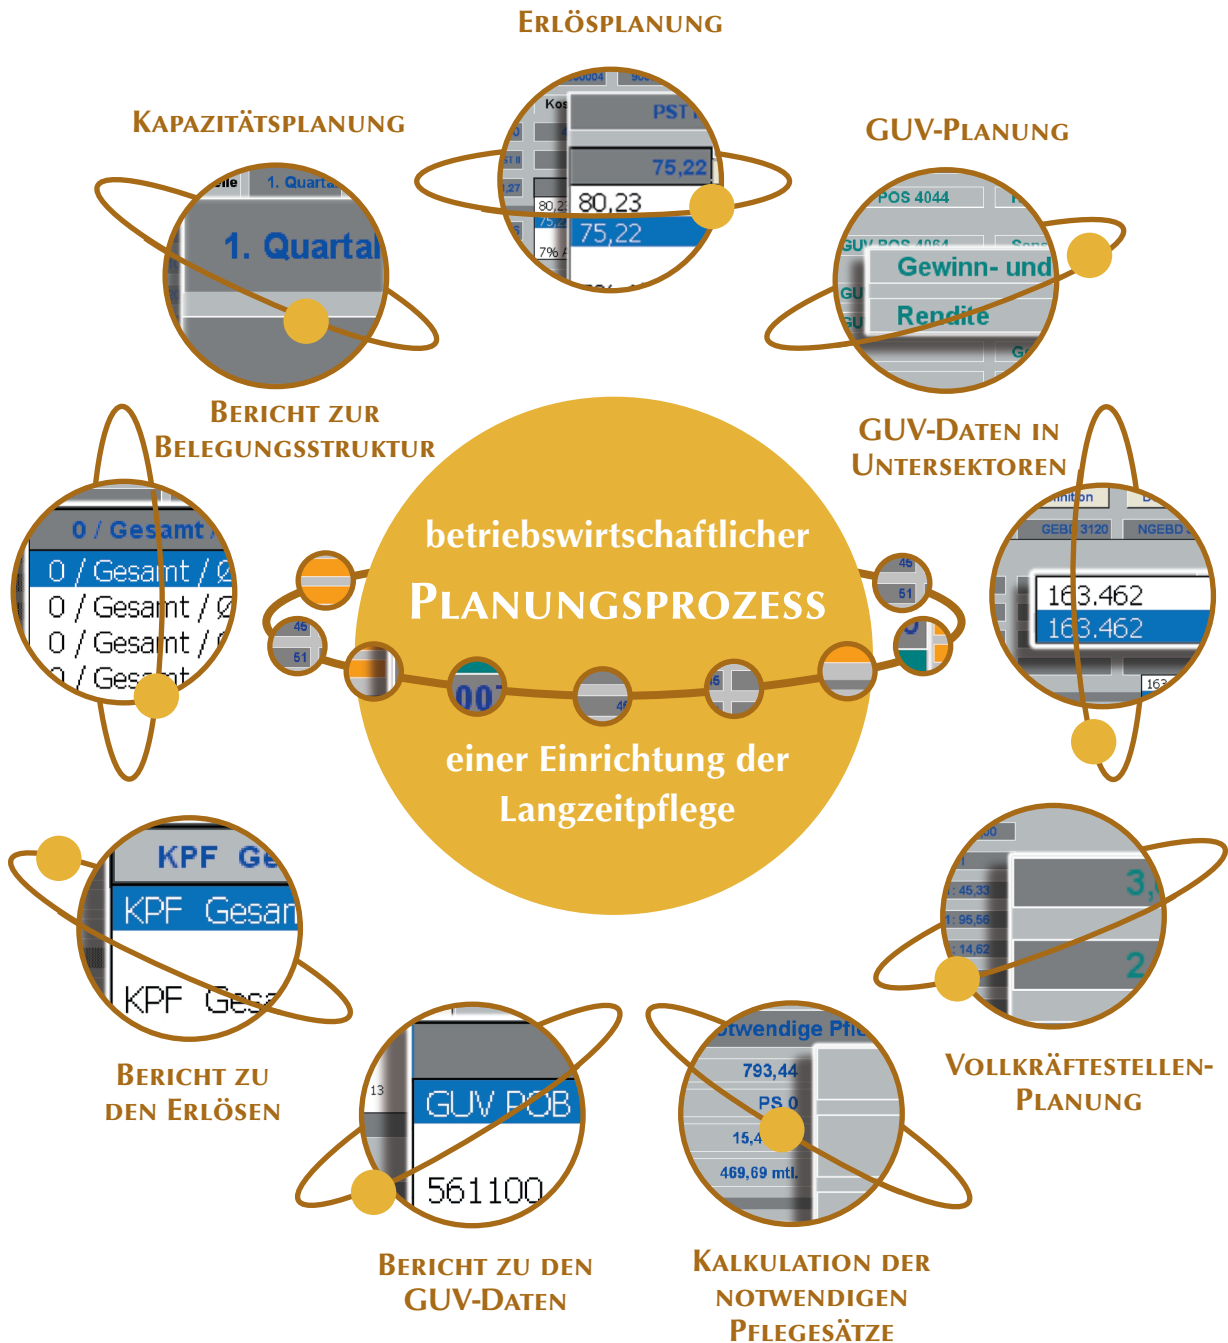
Erlösplanung

Kapazitätsplanung

GUV-Planung

Bericht zur Belegungsstruktur

GUV-Daten in Untersektoren

betriebswirtschaftlicher

Planungsprozess

einer Einrichtung der Langzeitpflege

Bericht zu den Erlösen

Vollkräftestellen-Planung

Bericht zu den GUV-Daten

Kalkulation der notwendigen Pflegesätze

1. Quartal

80,23
75,22
PST

POS 4044
Gewinn- und
Rendite

0 / Gesamt
0 / Gesamt / 0
0 / Gesamt / 0
0 / Gesamt / 0
0 / Gesamt

163.462
163.462
GEBD 3120
NGEBD

KPF Ge
KPF Gesam
KPF Ges

3,
2

GUV POB
561100

otwendige Pfle
793,44
PS 0
15,4
469,69 mtl.